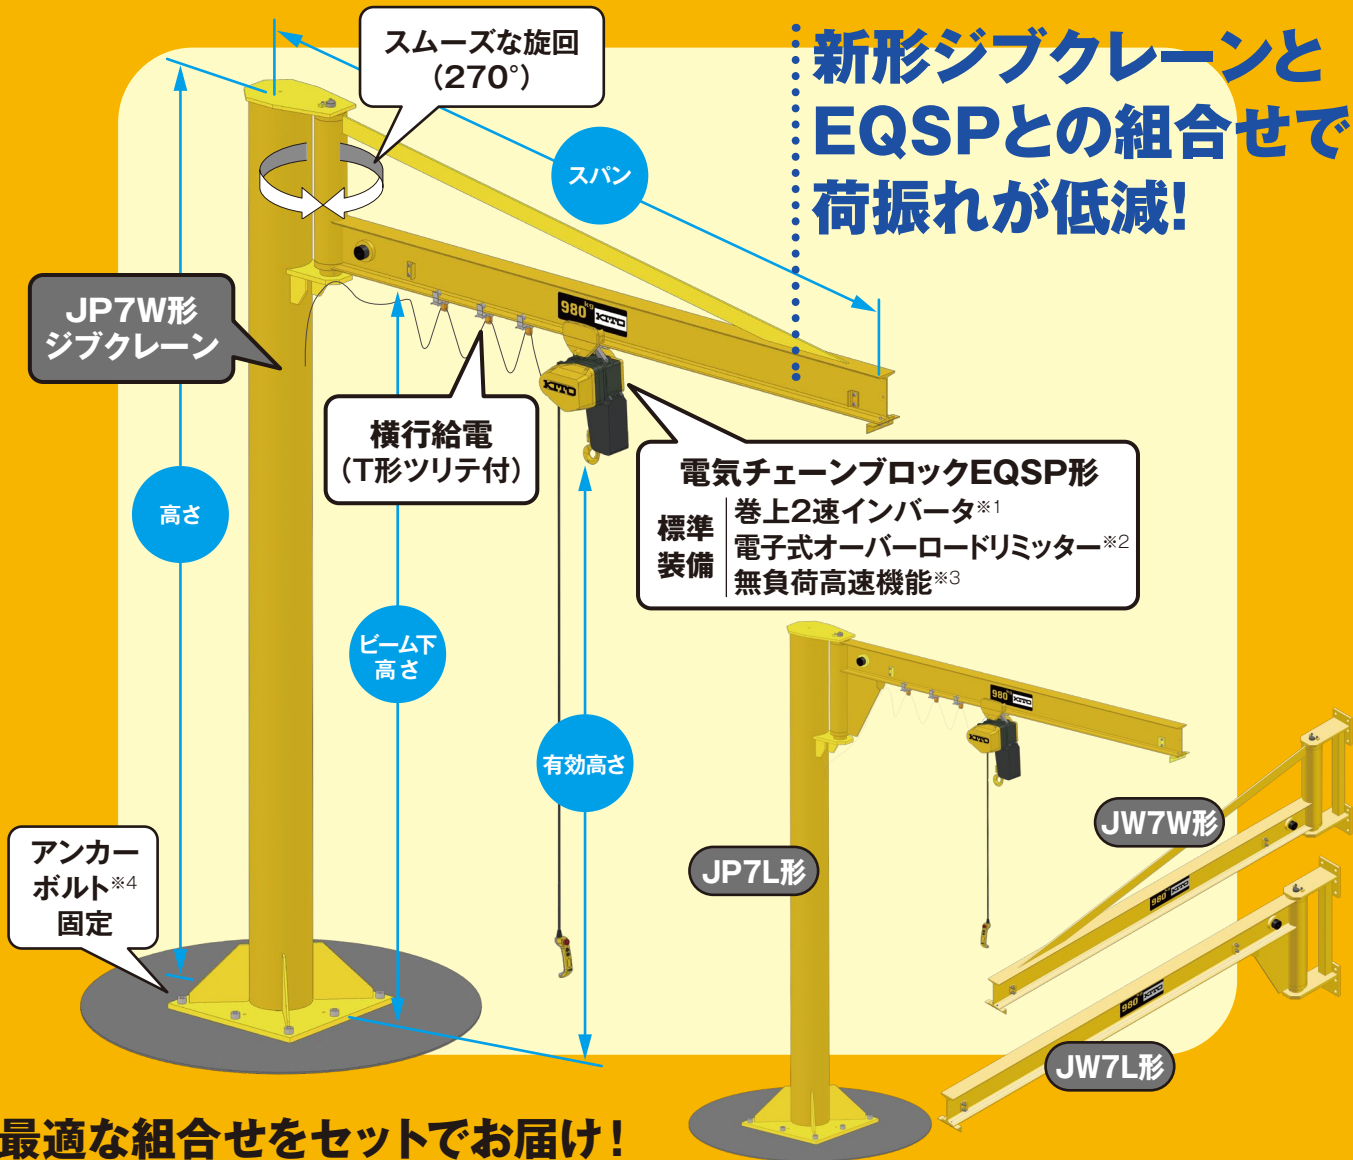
新形ジブクレーンとEQSPとの組合せで荷振れが低減!

スムーズな旋回（270°）

スパン

JP7W形ジブクレーン

980 kg KITO

横行給電（T形ツリテ付）

電気チェーンブロックEQSP形

標準装備

巻上2速インバータ※1
電子式オーバーロードリミッター※2
無負荷高速機能※3

高さ

ビーム下高さ

有効高さ

アンカーボルト※4固定

JP7L形

JW7W形

JW7L形

最適な組合せをセットでお届け!